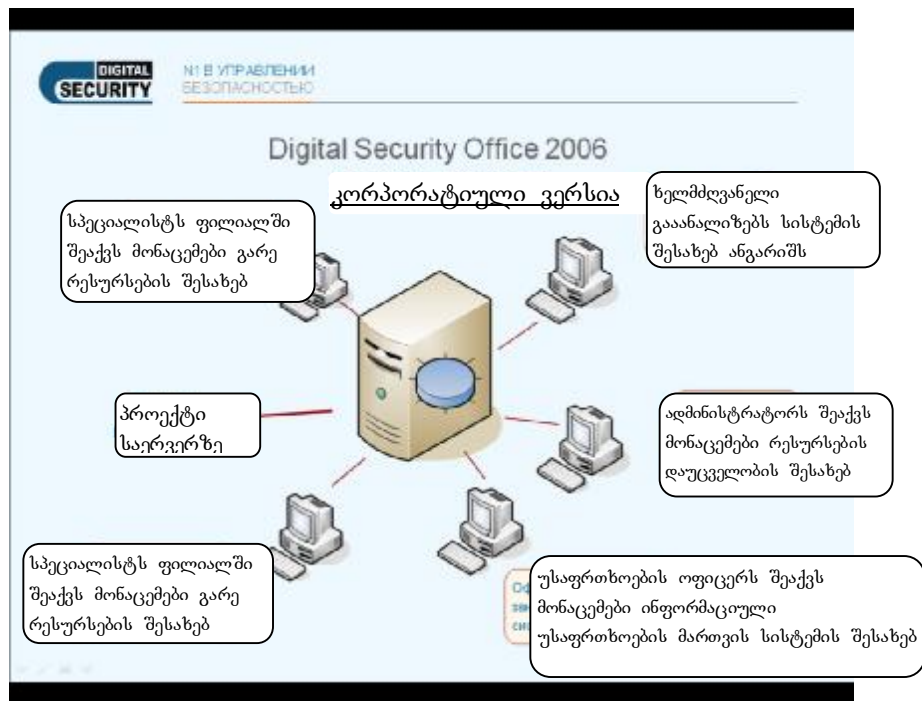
DIGITAL SECURITY

N1 В УПРАВЛЕНИИ БЕЗОПАСНОСТЬЮ

Digital Security Office 2006

კორპორატიული ვერსია

სპეციალისტს ფილიალში შეაქვს მონაცემები გარე რესურსების შესახებ

ხელმძღვანელი გაანალიზებს სისტემის შესახებ ანგარიშს

პროექტი საერვერზე

ადმინისტრატორს შეაქვს მონაცემები რესურსების დაუცველობის შესახებ

სპეციალისტს ფილიალში შეაქვს მონაცემები გარე რესურსების შესახებ

უსაფრთხოების ოფიცერს შეაქვს მონაცემები ინფორმაციული უსაფრთხოების მართვის სისტემის შესახებ